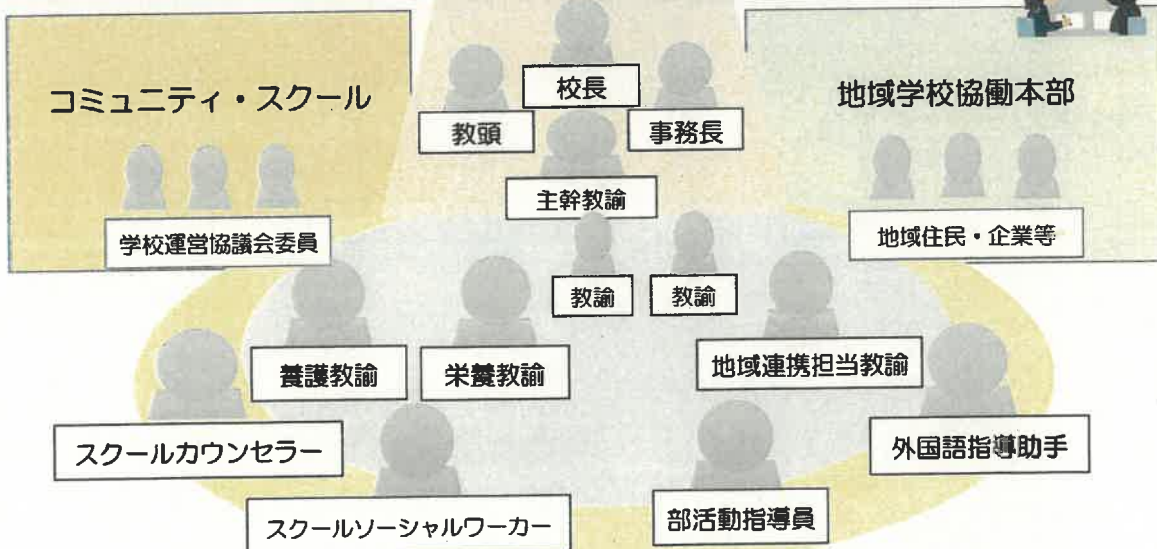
コミュニティ・スクール

学校運営協議会委員

校長

教頭

事務長

主幹教諭

地域学校協働本部

地域住民・企業等

教諭

教諭

養護教諭

栄養教諭

地域連携担当教諭

スクールカウンセラー

外国語指導助手

スクールソーシャルワーカー

部活動指導員